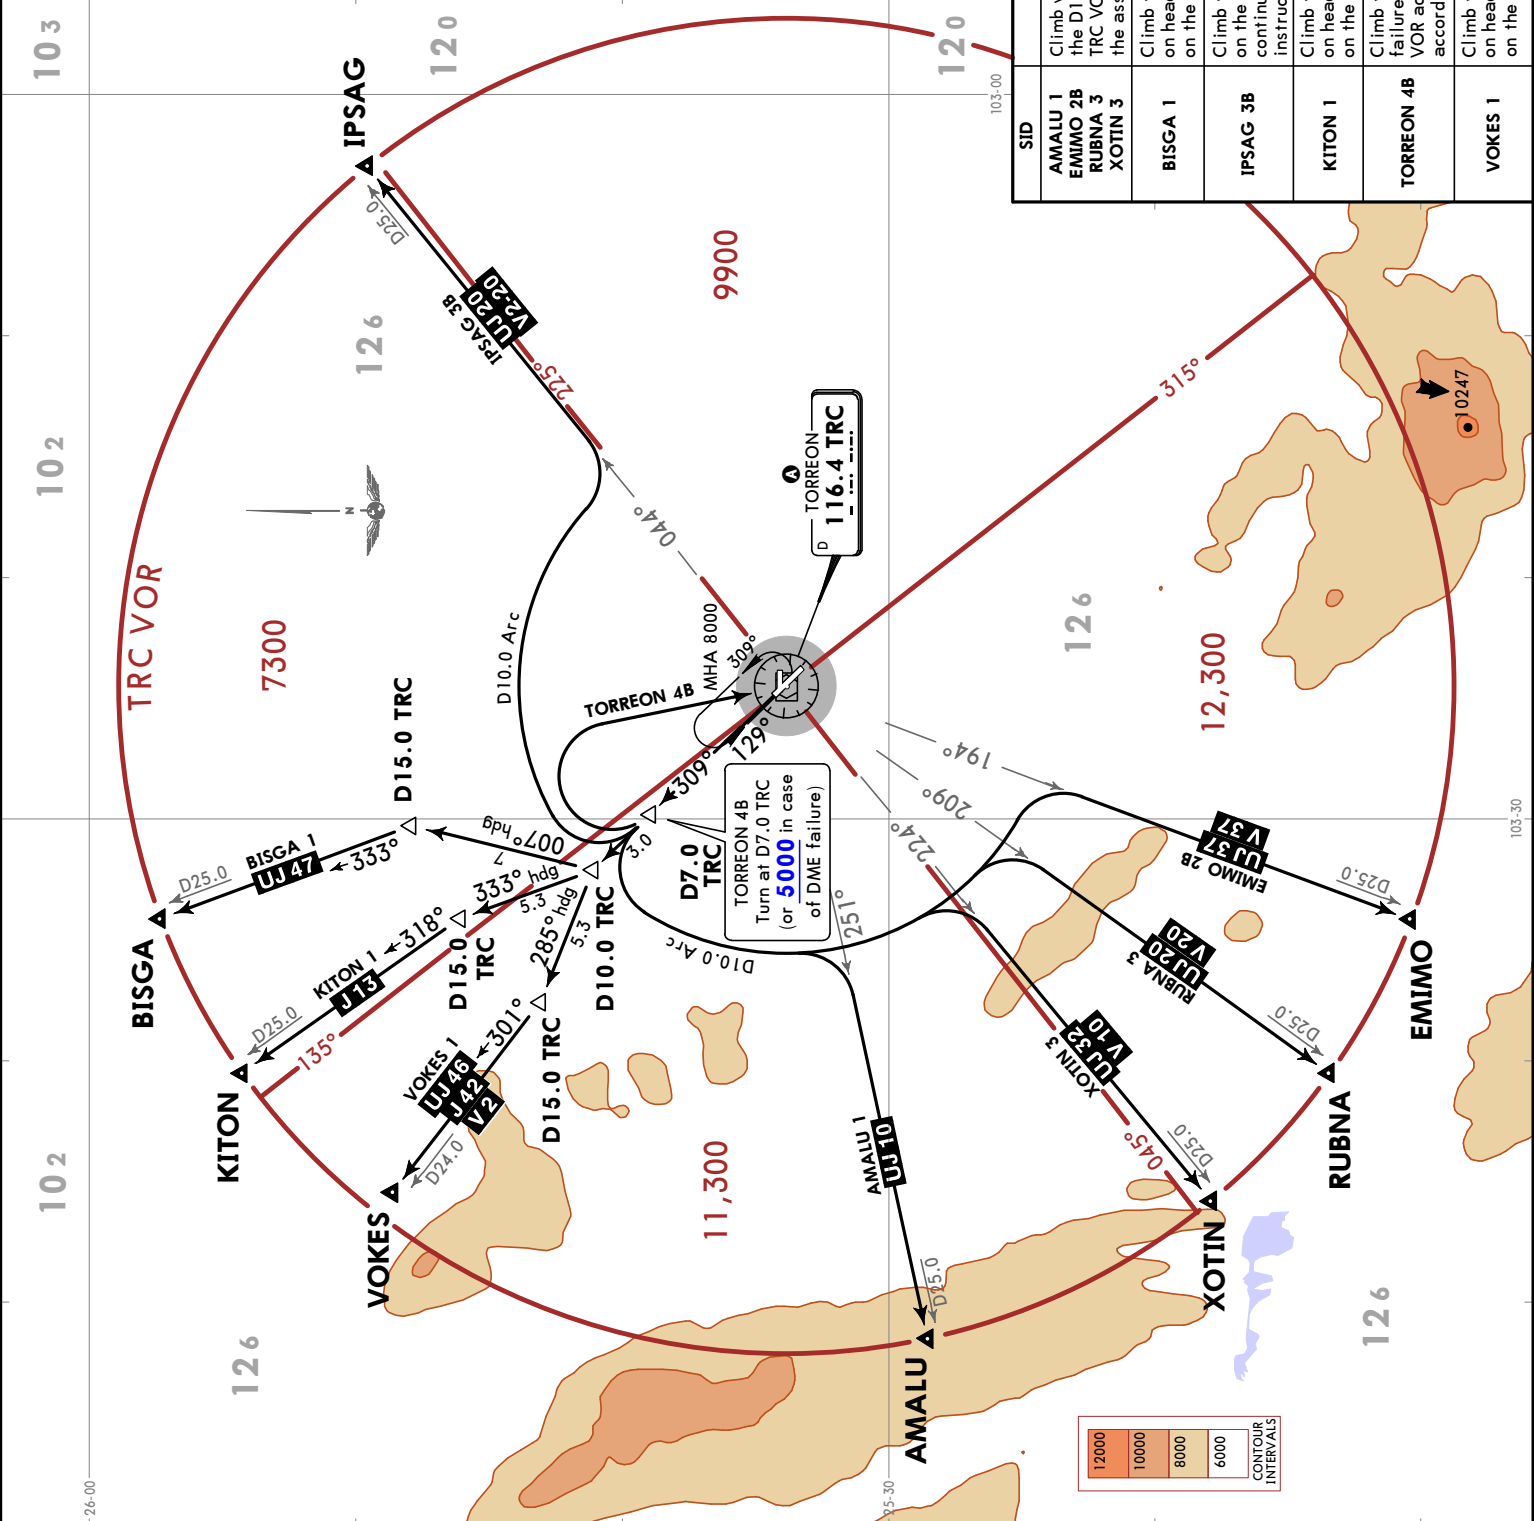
103
120
120
102
126
102
126
126
126
103-00
103-30
26-00
25-30

| SID | |
|---|---|
| AMALU 1 EMIMO 2B RUBNA 3 XOTIN 3 | Climb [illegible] the D1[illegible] TRC VO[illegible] the ass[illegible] |
| BISGA 1 | Climb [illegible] on head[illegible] on the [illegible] |
| IPSAG 3B | Climb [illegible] on the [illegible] continu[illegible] instruc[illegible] |
| KITON 1 | Climb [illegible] on head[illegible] on the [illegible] |
| TORREON 4B | Climb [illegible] failure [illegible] VOR ac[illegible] accord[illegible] |
| VOKES 1 | Climb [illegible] on head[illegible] on the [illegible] |

IPSAG
D25.0
IPSAG 3B
UJ20
V2-20
225°
9900
040°
D10.0 Arc
MHA 8000
309°
TORREON
D 116.4 TRC
TORREON 4B
129°
309°
3.0
315°
12,300
10247
TRC VOR
7300
D15.0 TRC
007° hdg
333° hdg
BISGA 1
UJ 47
333°
D25.0
BISGA
5.3
285° hdg
5.3
D15.0 TRC
KITON 1
J 13
318°
D25.0
KITON
135°
301°
VOKES 1
UJ 46
J 42
V 2
D24.0
VOKES
D15.0 TRC
D10.0 TRC
D7.0 TRC
TORREON 4B
Turn at D7.0 TRC
(or 5000 in case of DME failure)
251°
D10.0 Arc
194°
209°
224°
V 37
UJ 37
EMIMO 2B
D25.0
EMIMO
V 20
UJ 20
RUBNA 3
D25.0
RUBNA
V 10
UJ 32
XOTIN 3
045°
D25.0
XOTIN
11,300
AMALU 1
UJ 10
D25.0
AMALU
12000
10000
8000
6000
CONTOUR INTERVALS